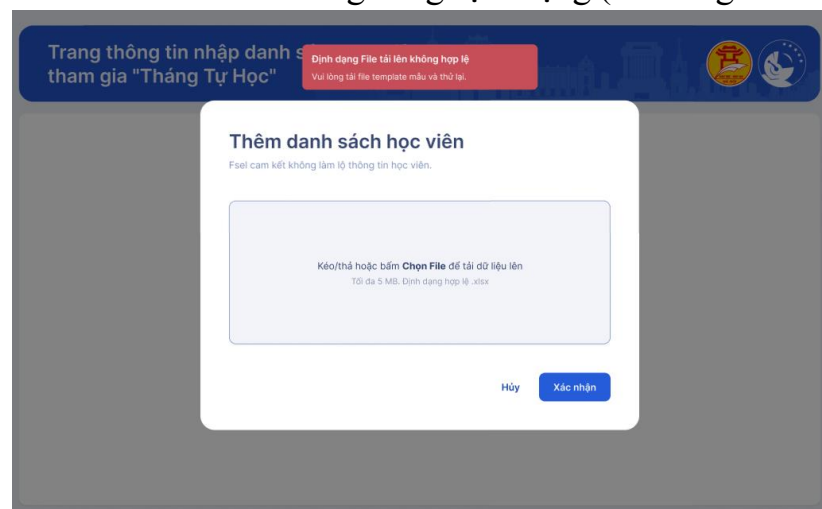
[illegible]

Trang thông tin nhập danh s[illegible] tham gia "Tháng Tự Học"

Định dạng File tải lên không hợp lệ
Vui lòng tải file template mẫu và thử lại.

Thêm danh sách học viên

Fsel cam kết không làm lộ thông tin học viên.

Kéo/thả hoặc bấm **Chọn File** để tải dữ liệu lên
Tối đa 5 MB. Định dạng hợp lệ .xlsx

Hủy

Xác nhận